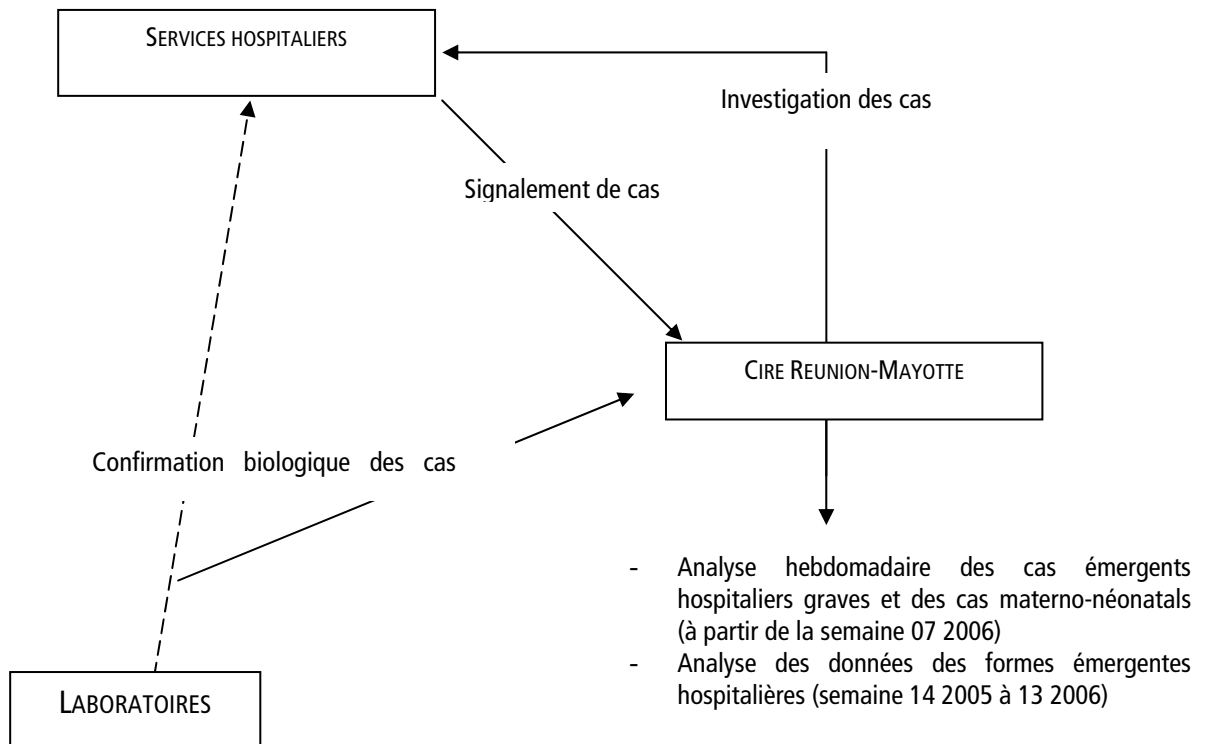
SERVICES HOSPITALIERS

Investigation des cas

Signalement de cas

CIRE REUNION-MAYOTTE

Confirmation biologique des cas

- Analyse hebdomadaire des cas émergents hospitaliers graves et des cas materno-néonatals (à partir de la semaine 07 2006)
- Analyse des données des formes émergentes hospitalières (semaine 14 2005 à 13 2006)

LABORATOIRES